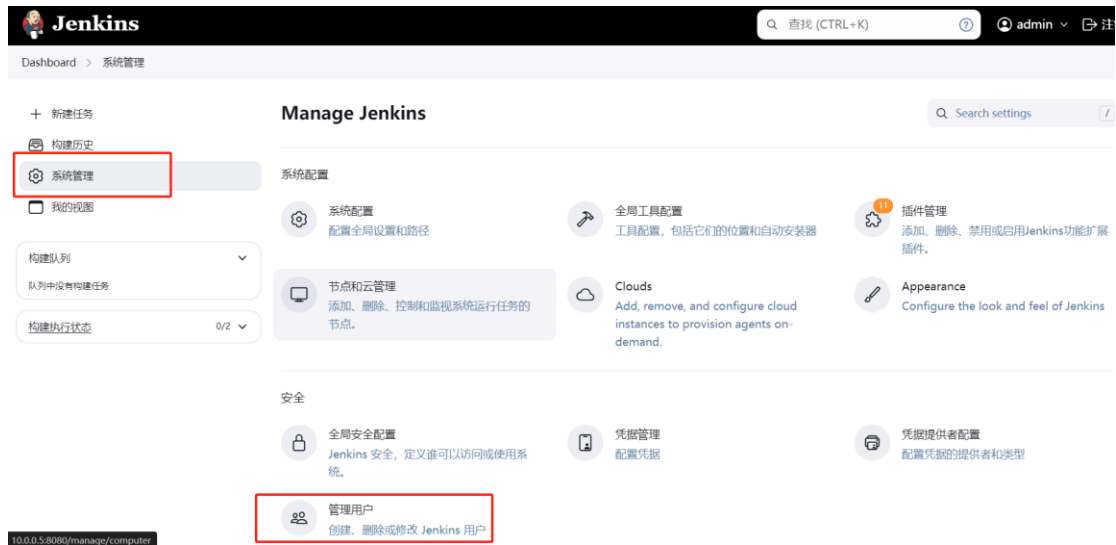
Jenkins

查找 (CTRL+K)

admin

注

Dashboard > 系统管理

+ 新建任务

构建历史

系统管理

我的视图

构建队列

队列中没有构建任务

构建执行状态 0/2

Manage Jenkins

Search settings

/

系统配置

系统配置
配置全局设置和路径

全局工具配置
工具配置，包括它们的位置和自动安装器

11

插件管理
添加、删除、禁用或启用Jenkins功能扩展插件。

节点和云管理
添加、删除、控制和监视系统运行任务的节点。

Clouds
Add, remove, and configure cloud instances to provision agents on-demand.

Appearance
Configure the look and feel of Jenkins

安全

全局安全配置
Jenkins 安全，定义谁可以访问或使用系统。

凭据管理
配置凭据

凭据提供者配置
配置凭据的提供者和类型

管理用户
创建、删除或修改 Jenkins 用户

10.0.0.5:8080/manage/computer